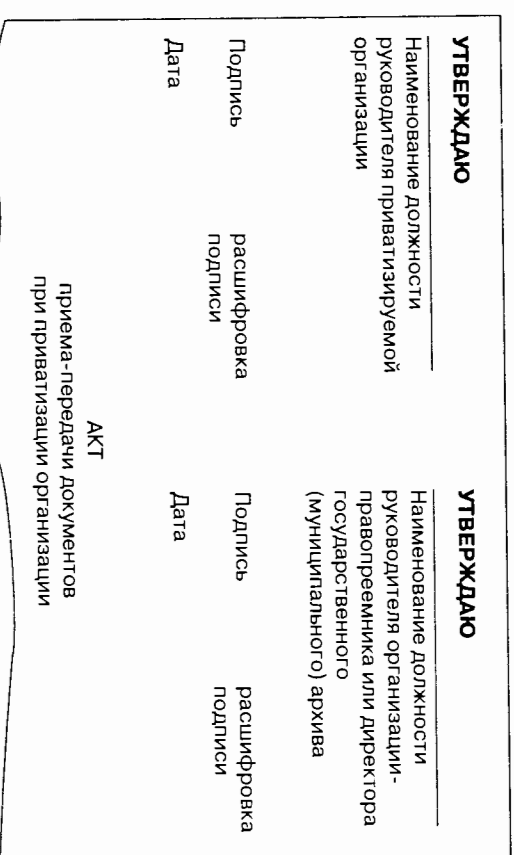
УТВЕРЖДАЮ

Наименование должности руководителя приватизируемой организации

Подпись расшифровка подписи

Дата

УТВЕРЖДАЮ

Наименование должности руководителя организации-правопреемника или директора государственного (муниципального) архива

Подпись расшифровка подписи

Дата

АКТ
приема-передачи документов
при приватизации организации